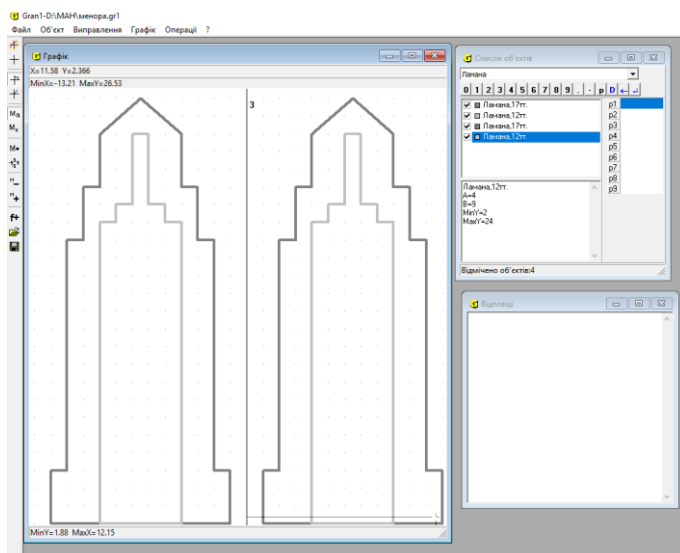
Gran1-D:\MAH\менора.gr1

Файл Об'єкт Виправлення Графік Операції ?

Графік

X=11.58 Y=2.366

MinX=-13.21 MaxY=26.53

3

MinY=1.88 MaxX=12.15

Список об'єктів

Ламана

0 1 2 3 4 5 6 7 8 9 . - p D

Ламана,17тт.
Ламана,12тт.
Ламана,17тт.
Ламана,12тт.

p1
p2
p3
p4
p5
p6
p7
p8
p9

Ламана,12тт.
A=4
B=9
MinY=2
MaxY=24

Відмічено об'єктів:4

Відповіді